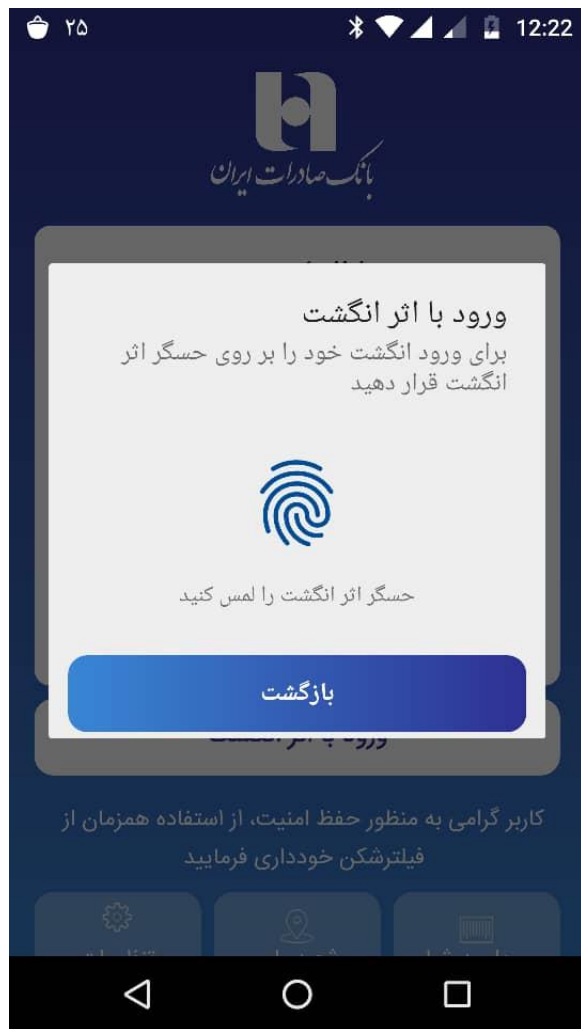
۲۵ 12:22

بانک صادرات ایران

ورود با اثر انگشت
برای ورود انگشت خود را بر روی حسگر اثر انگشت قرار دهید

حسگر اثر انگشت را لمس کنید

بازگشت

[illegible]

کاربر گرامی به منظور حفظ امنیت، از استفاده همزمان از فیلترشکن خودداری فرمایید

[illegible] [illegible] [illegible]